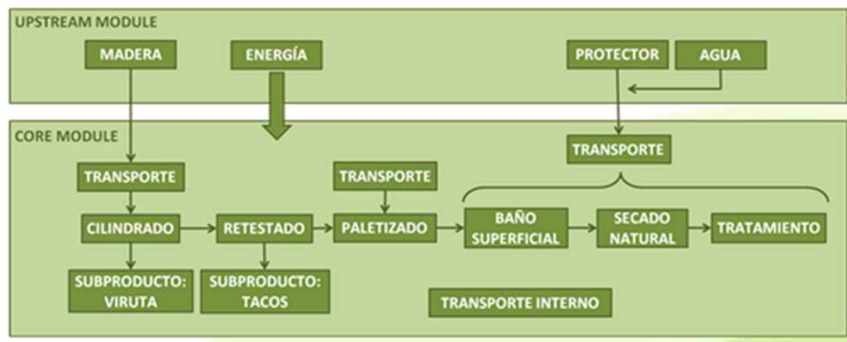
UPSTREAM MODULE

MADERA

ENERGÍA

PROTECTOR

AGUA

CORE MODULE

TRANSPORTE

TRANSPORTE

TRANSPORTE

CILINDRADO

RETESTADO

PALETIZADO

BAÑO SUPERFICIAL

SECADO NATURAL

TRATAMIENTO

SUBPRODUCTO: VIRUTA

SUBPRODUCTO: TACOS

TRANSPORTE INTERNO